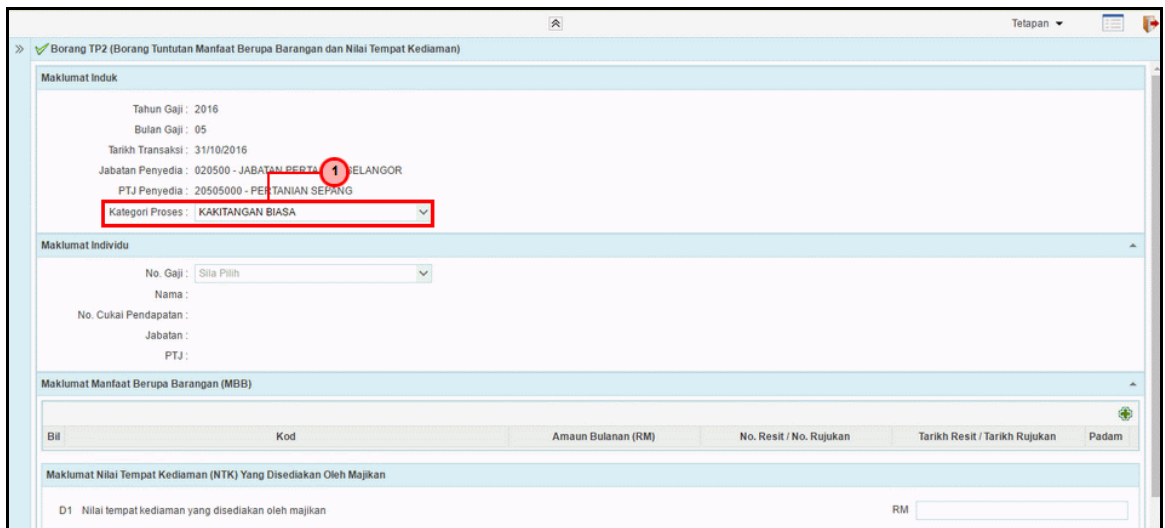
Tetapan

Borang TP2 (Borang Tuntutan Manfaat Berupa Barangan dan Nilai Tempat Kediaman)

Maklumat Induk

Tahun Gaji : 2016
Bulan Gaji : 05
Tarikh Transaksi : 31/10/2016
Jabatan Penyedia : 020500 - JABATAN PERTA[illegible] SELANGOR
PTJ Penyedia : 20505000 - PERTANIAN SEPANG
Kategori Proses : KAKITANGAN BIASA

1

Maklumat Individu

No. Gaji : Sila Pilih
Nama :
No. Cukai Pendapatan :
Jabatan :
PTJ :

Maklumat Manfaat Berupa Barangan (MBB)

| Bil | Kod | Amaun Bulanan (RM) | No. Resit / No. Rujukan | Tarikh Resit / Tarikh Rujukan | Padam |
|---|---|---|---|---|---|

Maklumat Nilai Tempat Kediaman (NTK) Yang Disediakan Oleh Majikan

D1 Nilai tempat kediaman yang disediakan oleh majikan RM